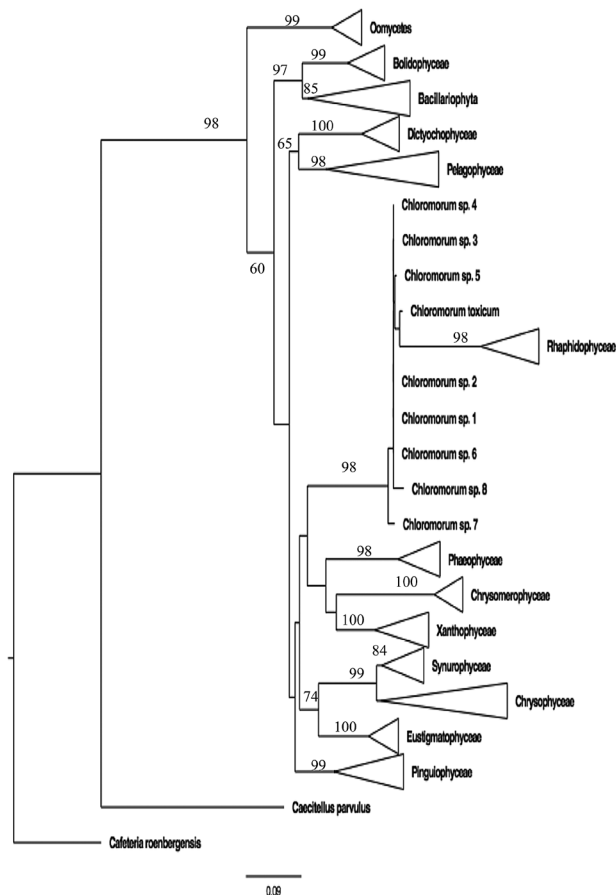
99
Oomycetes
99
Bolidophyceae
97
85
Bacillariophyta
98
100
Dictyochophyceae
65
98
Pelagophyceae
Chloromorum sp. 4
Chloromorum sp. 3
60
Chloromorum sp. 5
Chloromorum toxicum
98
Rhaphidophyceae
Chloromorum sp. 2
Chloromorum sp. 1
Chloromorum sp. 6
98
Chloromorum sp. 8
Chloromorum sp. 7
98
Phaeophyceae
100
Chrysomerophyceae
100
Xanthophyceae
84
99
Synurophyceae
74
Chrysophyceae
100
Eustigmatophyceae
99
Pinguiophyceae
Caecitellus parvulus
Cafeteria roenbergensis
0.09